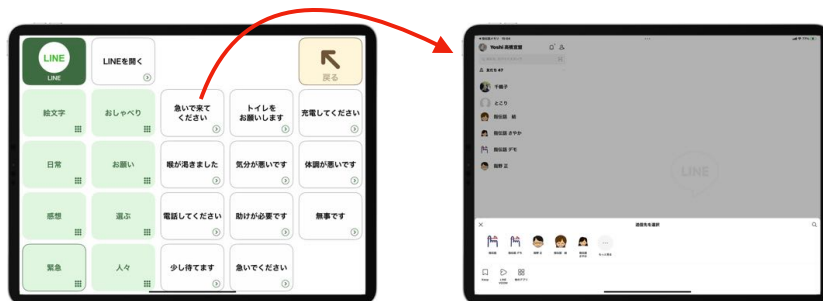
LINE
LINE

LINEを開く

戻る

絵文字

おしゃべり

急いで来てください

トイレをお願いします

充電してください

日常

お願い

喉が渇きました

気分が悪いです

体調が悪いです

感想

選ぶ

電話してください

助けが必要です

無事です

緊急

人々

少し待てます

急いでください

Yoshi 高橋言語

友だち 47

千鶴子

とこり

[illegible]

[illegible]

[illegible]

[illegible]

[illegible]

LINE

送信先を選択

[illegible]